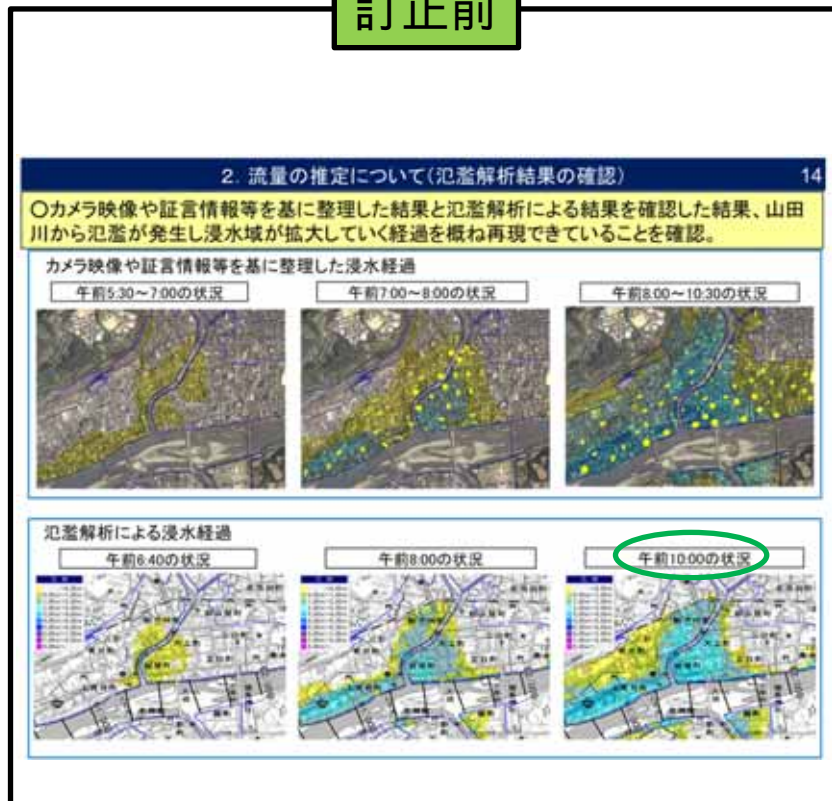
訂正前

2. 流量の推定について（氾濫解析結果の確認）

14

○カメラ映像や証言情報等を基に整理した結果と氾濫解析による結果を確認した結果、山田川から氾濫が発生し浸水域が拡大していく経過を概ね再現できていることを確認。

カメラ映像や証言情報等を基に整理した浸水経過

午前5:30～7:00の状況

午前7:00～8:00の状況

午前8:00～10:30の状況

氾濫解析による浸水経過

午前6:40の状況

午前8:00の状況

午前10:00の状況